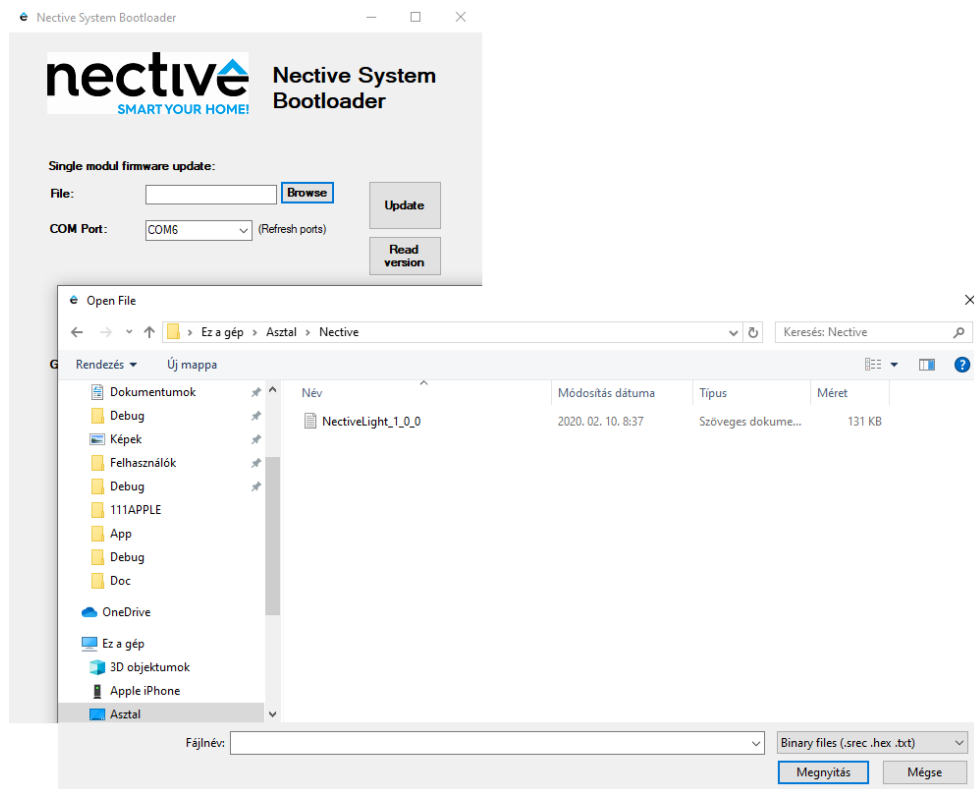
Nective System Bootloader

nective
SMART YOUR HOME!

Nective System Bootloader

Single modul firmware update:
File: Browse
COM Port: COM6 (Refresh ports)
Update
Read version

G

Open File

Ez a gép > Asztal > Nective
Keresés: Nective

Rendezés ▾ Új mappa

Dokumentumok
Debug
Képek
Felhasználók
Debug
111APPLE
App
Debug
Doc
OneDrive
Ez a gép
3D objektumok
Apple iPhone
Asztal

| Név | Módosítás dátuma | Típus | Méret |
|---|---|---|---|
| NectiveLight_1_0_0 | 2020. 02. 10. 8:37 | Szöveges dokume... | 131 KB |

Fájlnév:
Binary files (.srec .hex .txt)
Megnyitás
Mégse